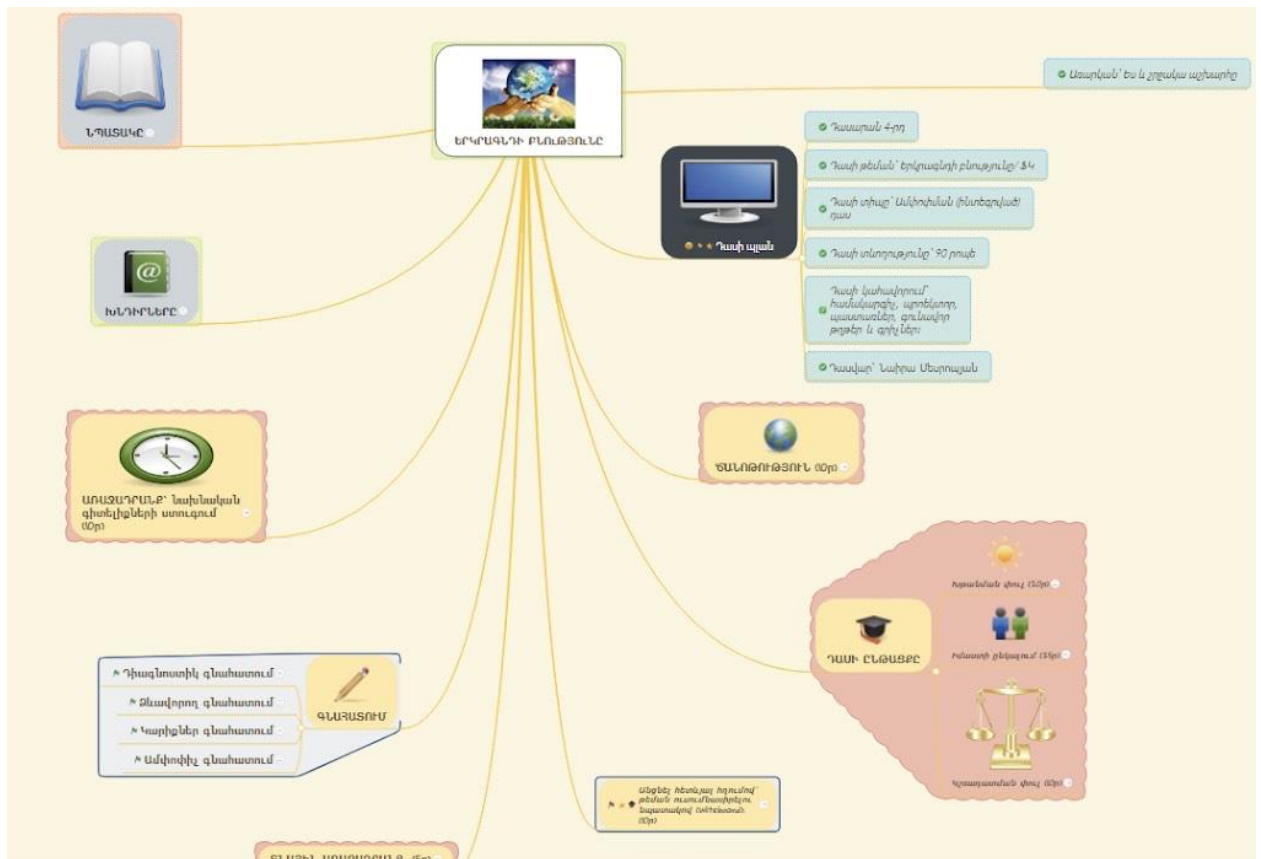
ԵՐԿՐԱԳՆԴԻ ԲՆՈՒԹՅՈՒՆԸ

ՆՊԱՏԱԿԸ

Առարկան՝ Ես և շրջակա աշխարհը

Դասարան 4-րդ

Դասի թեման՝ Երկրագնդի բնությունը/ 54

Դասի տիպը՝ Ամփոփման (ինտեգրված) դաս

Դասի տևողությունը՝ 90 րոպե

Դասի կահավորում՝ համակարգիչ, պրոեկտոր, պաստառներ, գունավոր թղթեր և գրիչներ։

Դասվար՝ Նաիրա Մեսրոպյան

Դասի պլան

ԽՆԴԻՐՆԵՐԸ

ԾԱՆՈԹՈՒԹՅՈՒՆ (10ր)

ԱՌԱՋԱԴՐԱՆՔ՝ Նախնական գիտելիքների ստուգում (10ր)

ԴԱՍԻ ԸՆԹԱՑՔԸ

Խթանման փուլ (10ր)

Իմաստի ընկալում (25ր)

Կշռադատման փուլ (10ր)

ԳՆԱՀԱՏՈՒՄ

Դիագնոստիկ գնահատում

Ձևավորող գնահատում

Կարիքներ գնահատում

Ամփոփիչ գնահատում

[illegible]

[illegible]